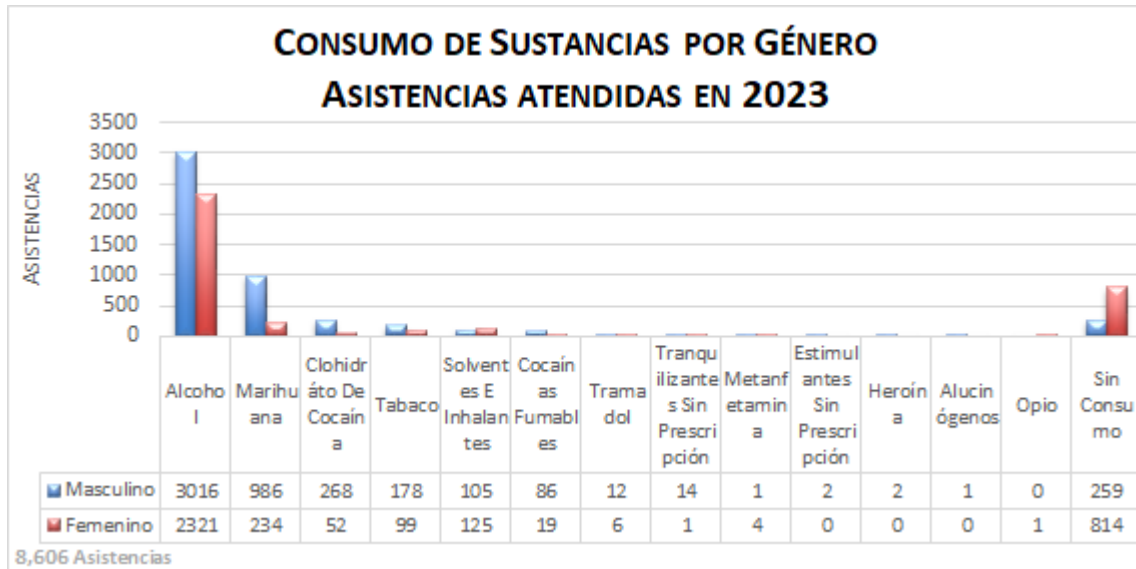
CONSUMO DE SUSTANCIAS POR GÉNERO
ASISTENCIAS ATENDIDAS EN 2023

ASISTENCIAS

3500
3000
2500
2000
1500
1000
500
0

| | Alcohol | Marihuana | Clohidráto De Cocaína | Tabaco | Solventes E Inhalantes | Cocaínas Fumables | Tramadol | Tranquilizantes Sin Prescripción | Metanfetamina | Estimulantes Sin Prescripción | Heroína | Alucinógenos | Opio | Sin Consumo |
|---|---|---|---|---|---|---|---|---|---|---|---|---|---|---|
| Masculino | 3016 | 986 | 268 | 178 | 105 | 86 | 12 | 14 | 1 | 2 | 2 | 1 | 0 | 259 |
| Femenino | 2321 | 234 | 52 | 99 | 125 | 19 | 6 | 1 | 4 | 0 | 0 | 0 | 1 | 814 |

8,606 Asistencias